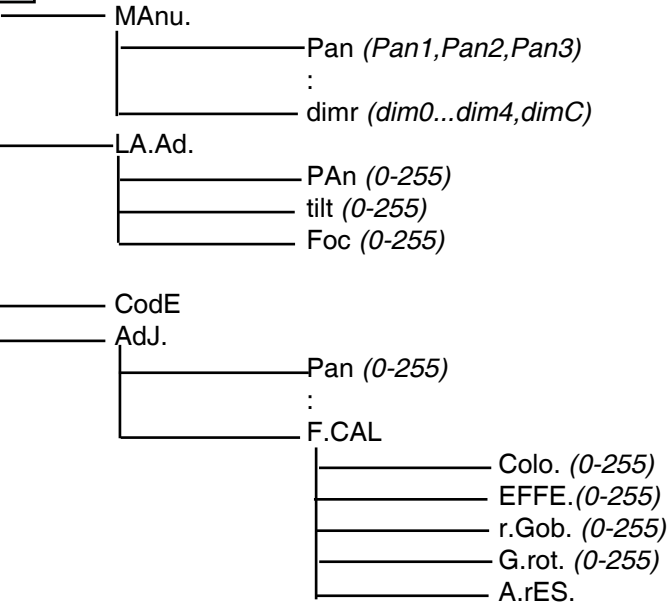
MAnu.
Pan *(Pan1,Pan2,Pan3)*
:
dimr *(dim0...dim4,dimC)*
LA.Ad.
PAn *(0-255)*
tilt *(0-255)*
Foc *(0-255)*
CodE
AdJ.
Pan *(0-255)*
:
F.CAL
Colo. *(0-255)*
EFFE.*(0-255)*
r.Gob. *(0-255)*
G.rot. *(0-255)*
A.rES.